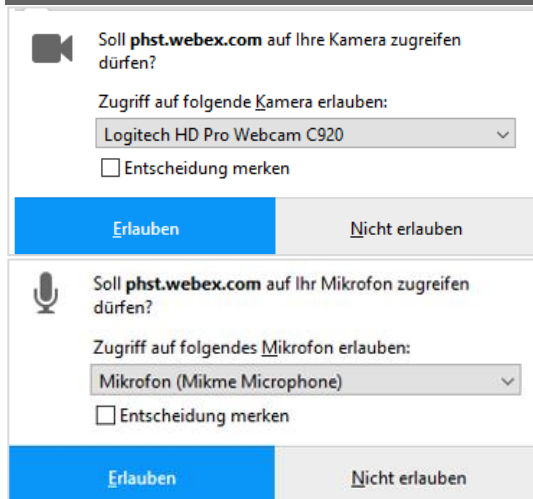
Soll **phst.webex.com** auf Ihre Kamera zugreifen dürfen?

Zugriff auf folgende Kamera erlauben:

Logitech HD Pro Webcam C920

Entscheidung merken

Erlauben

Nicht erlauben

Soll **phst.webex.com** auf Ihr Mikrofon zugreifen dürfen?

Zugriff auf folgendes Mikrofon erlauben:

Mikrofon (Mikme Microphone)

Entscheidung merken

Erlauben

Nicht erlauben